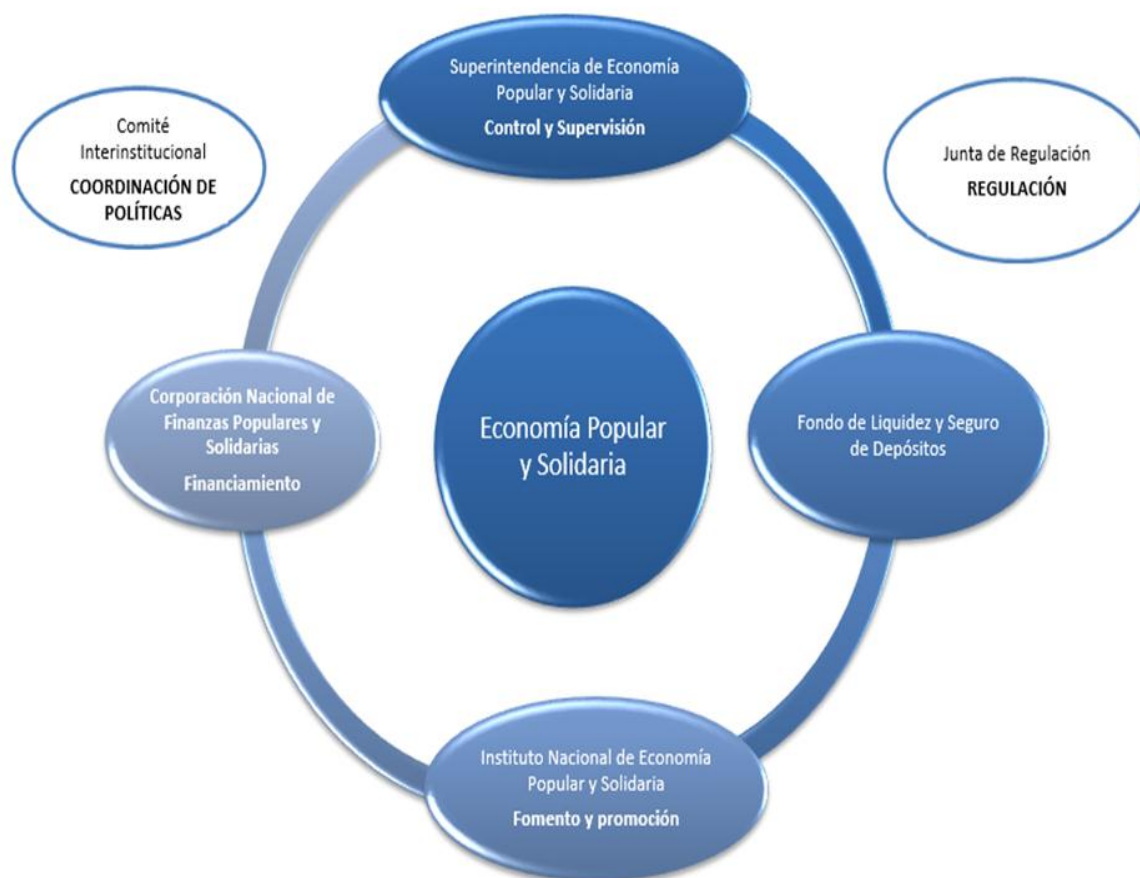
Superintendencia de Economía Popular y Solidaria
Control y Supervisión

Comité Interinstitucional
COORDINACIÓN DE POLÍTICAS

Junta de Regulación
REGULACIÓN

Corporación Nacional de Finanzas Populares y Solidarias
Financiamiento

Economía Popular y Solidaria

Fondo de Liquidez y Seguro de Depósitos

Instituto Nacional de Economía Popular y Solidaria
Fomento y promoción